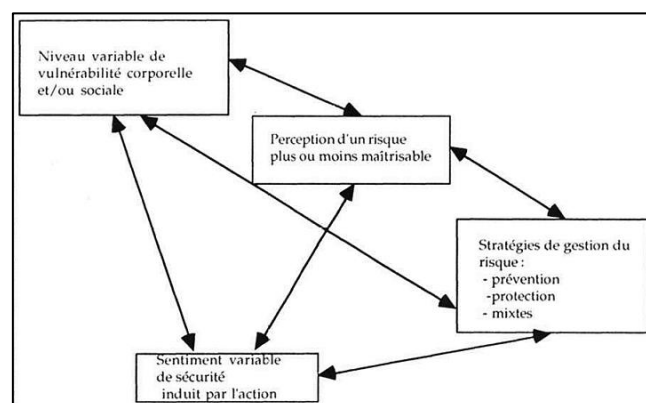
Niveau variable de vulnérabilité corporelle et/ou sociale

Perception d'un risque plus ou moins maîtrisable

Stratégies de gestion du risque :
- prévention
-protection
- mixtes

Sentiment variable de sécurité induit par l'action